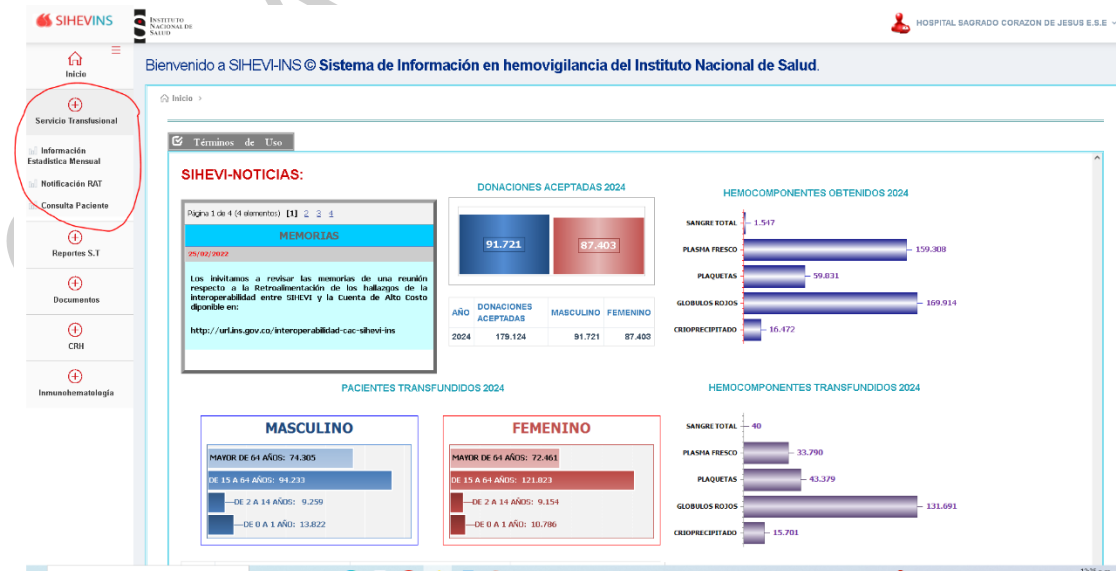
SIHEVINS

INSTITUTO NACIONAL DE SALUD

HOSPITAL SAGRADO CORAZON DE JESUS E.S.E

Inicio

Servicio Transfusional

Información Estadística Mensual

Notificación RAT

Consulta Paciente

Reportes S.T

Documentos

CRH

Inmunohematología

Bienvenido a SIHEVI-INS © Sistema de Información en hemovigilancia del Instituto Nacional de Salud.

Inicio >

Términos de Uso

SIHEVI-NOTICIAS:

Página 1 de 4 (4 elementos) [1] 2 3 4

MEMORIAS

25/02/2022

Los invitamos a revisar las memorias de una reunión respecto a la Retroalimentación de los hallazgos de la interoperabilidad entre SIHEVI y la Cuenta de Alto Costo diponible en:

http://url.ins.gov.co/interoperabilidad-cac-sihevi-ins

DONACIONES ACEPTADAS 2024

91.721

87.403

| AÑO | DONACIONES ACEPTADAS | MASCULINO | FEMENINO |
|---|---|---|---|
| 2024 | 179.124 | 91.721 | 87.403 |

HEMOCOMPONENTES OBTENIDOS 2024

SANGRE TOTAL 1.547
PLASMA FRESCO 159.308
PLAQUETAS 59.831
GLOBULOS ROJOS 169.914
CRIOPRECIPITADO 16.472

PACIENTES TRANSFUNDIDOS 2024

MASCULINO

MAYOR DE 64 AÑOS: 74.305
DE 15 A 64 AÑOS: 94.233
DE 2 A 14 AÑOS: 9.259
DE 0 A 1 AÑO: 13.822

FEMENINO

MAYOR DE 64 AÑOS: 72.461
DE 15 A 64 AÑOS: 121.823
DE 2 A 14 AÑOS: 9.154
DE 0 A 1 AÑO: 10.786

HEMOCOMPONENTES TRANSFUNDIDOS 2024

SANGRE TOTAL 40
PLASMA FRESCO 33.790
PLAQUETAS 43.379
GLOBULOS ROJOS 131.691
CRIOPRECIPITADO 15.701